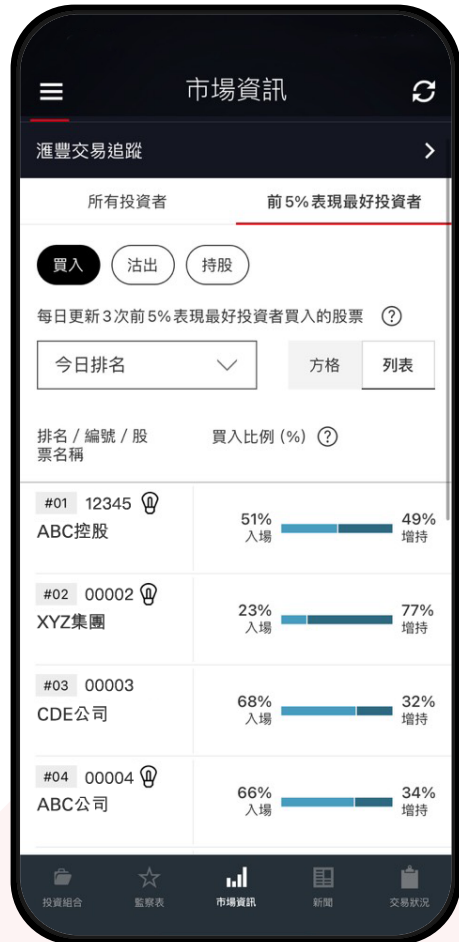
市場資訊

滙豐交易追蹤

所有投資者

前5%表現最好投資者

買入

沽出

持股

每日更新3次前5%表現最好投資者買入的股票 ?

今日排名

方格

列表

排名 / 編號 / 股票名稱

買入比例 (%) ?

#01 12345
ABC控股
51% 入場
49% 增持

#02 00002
XYZ集團
23% 入場
77% 增持

#03 00003
CDE公司
68% 入場
32% 增持

#04 00004
ABC公司
66% 入場
34% 增持

投資組合

監察表

市場資訊

新聞

交易狀況